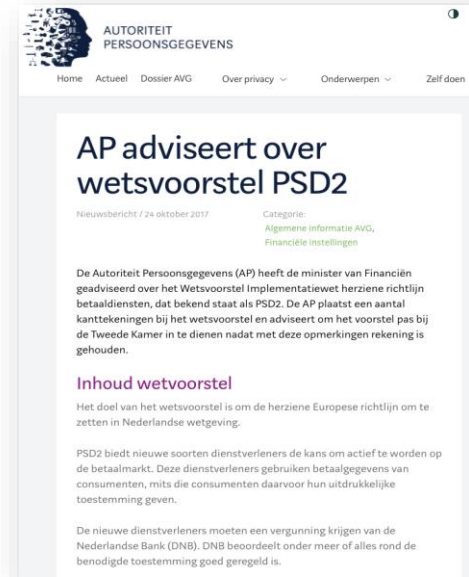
AUTORITEIT PERSOONSGEGEVENS

Home Actueel Dossier AVG Over privacy Onderwerpen Zelf doen

AP adviseert over wetsvoorstel PSD2

Nieuwsbericht / 24 oktober 2017

Categorie:
Algemene informatie AVG, Financiële instellingen

De Autoriteit Persoonsgegevens (AP) heeft de minister van Financiën geadviseerd over het Wetsvoorstel Implementatiewet herziene richtlijn betaaldiensten, dat bekend staat als PSD2. De AP plaatst een aantal kanttekeningen bij het wetsvoorstel en adviseert om het voorstel pas bij de Tweede Kamer in te dienen nadat met deze opmerkingen rekening is gehouden.

Inhoud wetvoorstel

Het doel van het wetsvoorstel is om de herziene Europese richtlijn om te zetten in Nederlandse wetgeving.

PSD2 biedt nieuwe soorten dienstverleners de kans om actief te worden op de betaalmarkt. Deze dienstverleners gebruiken betaalgegevens van consumenten, mits die consumenten daarvoor hun uitdrukkelijke toestemming geven.

De nieuwe dienstverleners moeten een vergunning krijgen van de Nederlandse Bank (DNB). DNB beoordeelt onder meer of alles rond de benodigde toestemming goed geregeld is.